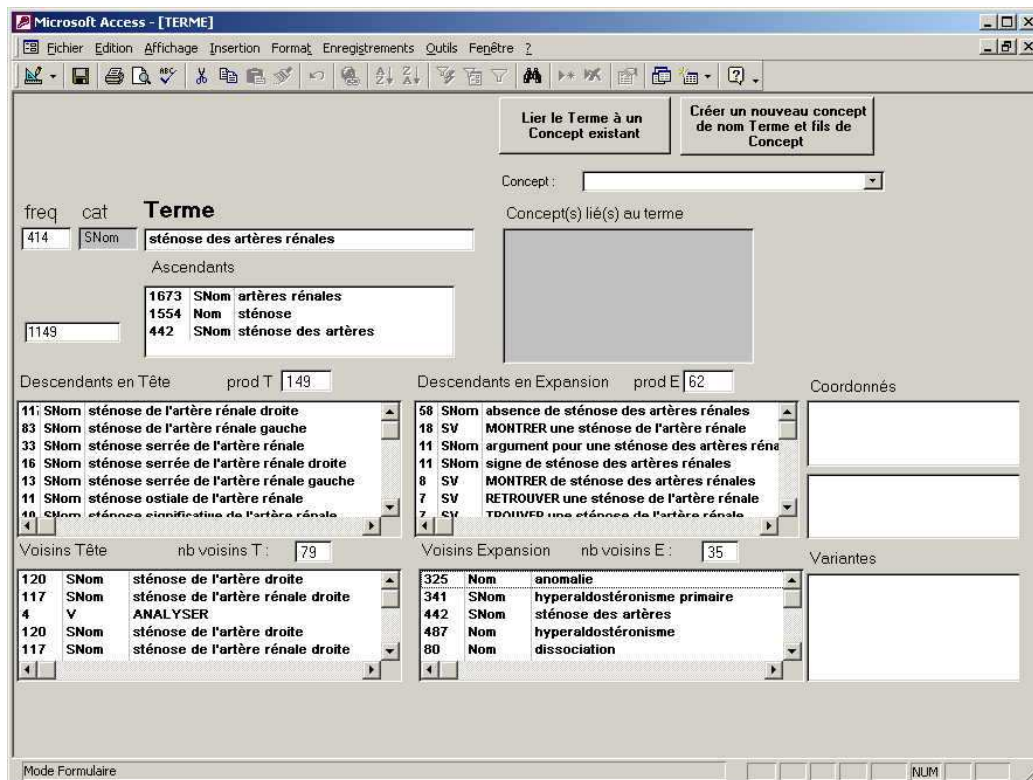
Microsoft Access - [TERME]

Fichier Edition Affichage Insertion Format Enregistrements Outils Fenêtre ?

Lier le Terme à un Concept existant

Créer un nouveau concept de nom Terme et fils de Concept

Concept :

freq cat Terme

414 SNom sténose des artères rénales

Concept(s) lié(s) au terme

Ascendants

| | | |
|---|---|---|
| 1673 | SNom | artères rénales |
| 1554 | Nom | sténose |
| 442 | SNom | sténose des artères |

1149

Descendants en Tête prod T 149

| | | |
|---|---|---|
| 11 | SNom | sténose de l'artère rénale droite |
| 83 | SNom | sténose de l'artère rénale gauche |
| 33 | SNom | sténose serrée de l'artère rénale |
| 16 | SNom | sténose serrée de l'artère rénale droite |
| 13 | SNom | sténose serrée de l'artère rénale gauche |
| 11 | SNom | sténose ostiale de l'artère rénale |
| 10 | SNom | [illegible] |

Descendants en Expansion prod E 62

| | | |
|---|---|---|
| 58 | SNom | absence de sténose des artères rénales |
| 18 | SV | MONTRER une sténose de l'artère rénale |
| 11 | SNom | argument pour une sténose des artères réna |
| 11 | SNom | signe de sténose des artères rénales |
| 8 | SV | MONTRER de sténose des artères rénales |
| 7 | SV | RETROUVER une sténose de l'artère rénale |
| 7 | SV | TROUVER une sténose de l'artère rénale |

Coordonnés

Voisins Tête nb voisins T : 79

| | | |
|---|---|---|
| 120 | SNom | sténose de l'artère droite |
| 117 | SNom | sténose de l'artère rénale droite |
| 4 | V | ANALYSER |
| 120 | SNom | sténose de l'artère droite |
| 117 | SNom | sténose de l'artère rénale droite |

Voisins Expansion nb voisins E : 35

| | | |
|---|---|---|
| 325 | Nom | anomalie |
| 341 | SNom | hyperaldostéronisme primaire |
| 442 | SNom | sténose des artères |
| 487 | Nom | hyperaldostéronisme |
| 80 | Nom | dissociation |

Variantes

Mode Formulaire NUM